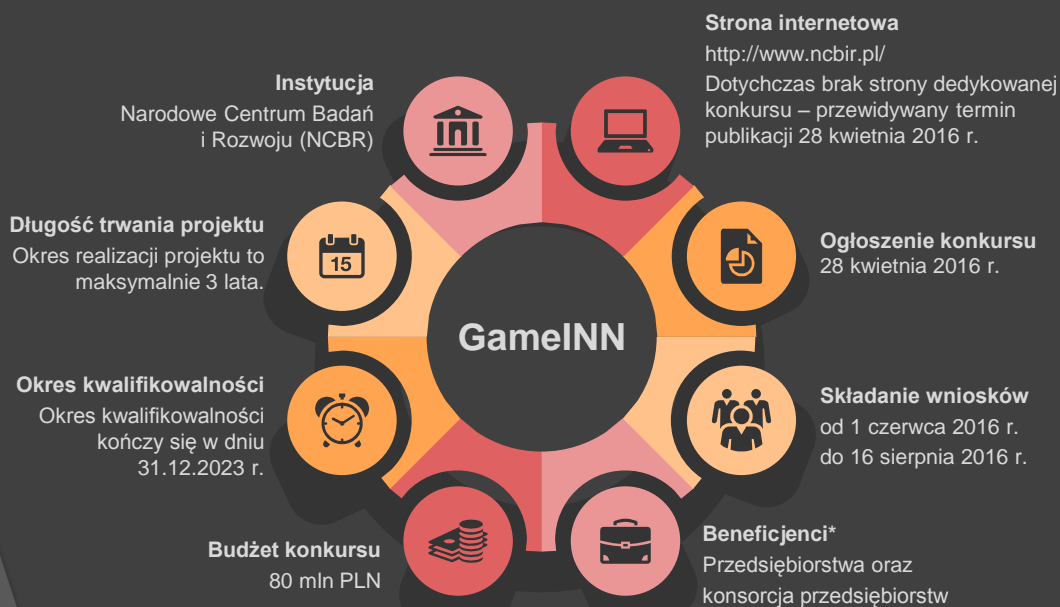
Strona internetowa
http://www.ncbir.pl/
Dotychczas brak strony dedykowanej konkursu – przewidywany termin publikacji 28 kwietnia 2016 r.

Instytucja
Narodowe Centrum Badań i Rozwoju (NCBR)

Długość trwania projektu
Okres realizacji projektu to maksymalnie 3 lata.

15

Ogłoszenie konkursu
28 kwietnia 2016 r.

GameINN

Okres kwalifikowalności
Okres kwalifikowalności kończy się w dniu 31.12.2023 r.

Składanie wniosków
od 1 czerwca 2016 r.
do 16 sierpnia 2016 r.

Budżet konkursu
80 mln PLN

Beneficjenci*
Przedsiębiorstwa oraz konsorcja przedsiębiorstw